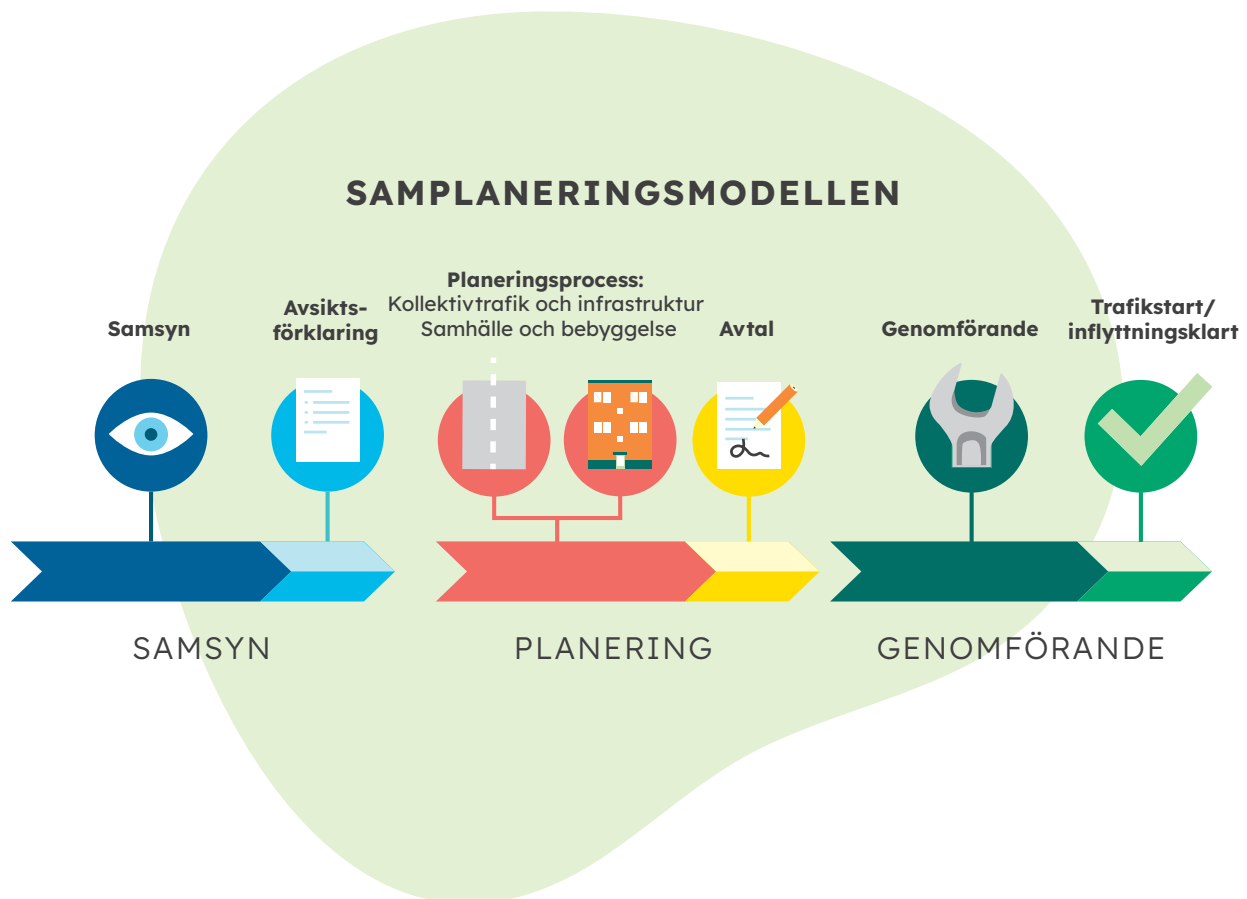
SAMPLANERINGSMODELLEN

Samsyn

Avsikts-förklaring

Planeringsprocess:
Kollektivtrafik och infrastruktur
Samhälle och bebyggelse

Avtal

Genomförande

Trafikstart/
inflyttningsklart

SAMSYN

PLANERING

GENOMFÖRANDE